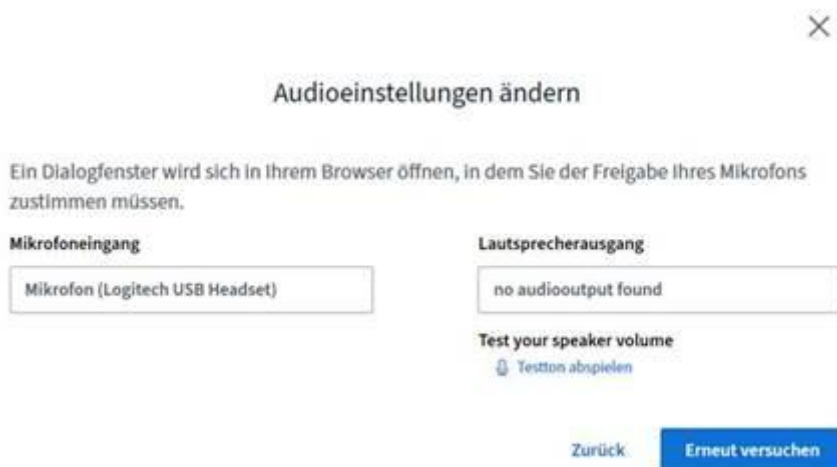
×

Audioeinstellungen ändern

Ein Dialogfenster wird sich in Ihrem Browser öffnen, in dem Sie der Freigabe Ihres Mikrofons zustimmen müssen.

Mikrofoneingang

Mikrofon (Logitech USB Headset)

Lautsprecherausgang

no audiooutput found

Test your speaker volume

Testton abspielen

Zurück

Erneut versuchen